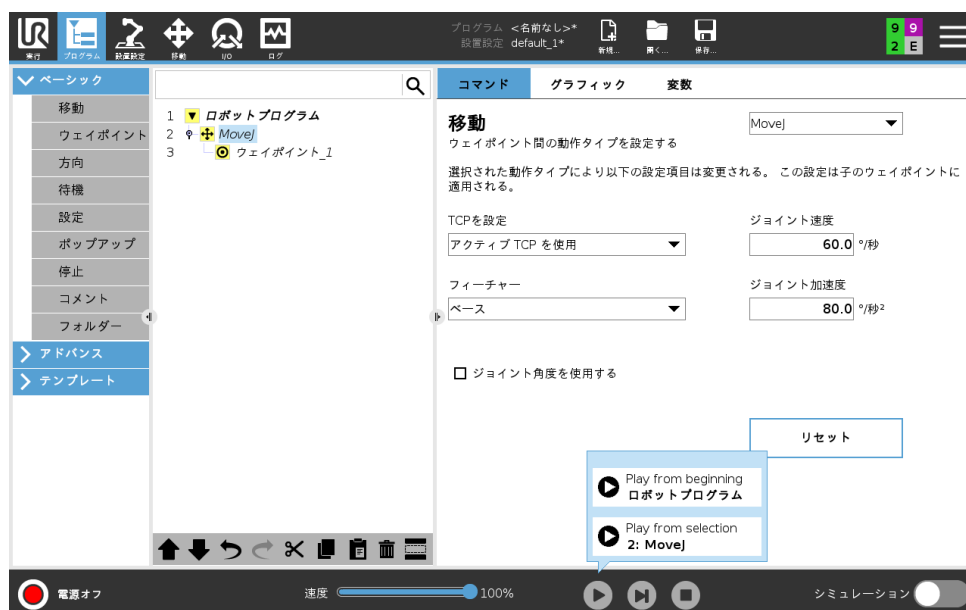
実行 プログラム 設置設定 移動 I/O ログ

プログラム <名前なし>*
設置設定 default_1*

新規... 開く... 保存...

9 9
2 E

ベーシック
移動
ウェイポイント
方向
待機
設定
ポップアップ
停止
コメント
フォルダー
アドバンス
テンプレート

1 ロボットプログラム
2 MoveJ
3 ウェイポイント_1

コマンド グラフィック 変数

移動
ウェイポイント間の動作タイプを設定する

MoveJ

選択された動作タイプにより以下の設定項目は変更される。 この設定は子のウェイポイントに適用される。

TCPを設定
アクティブ TCP を使用

ジョイント速度
60.0 °/秒

フィーチャー
ベース

ジョイント加速度
80.0 °/秒²

ジョイント角度を使用する

リセット

Play from beginning
ロボットプログラム

Play from selection
2: MoveJ

電源オフ

速度 100%

シミュレーション